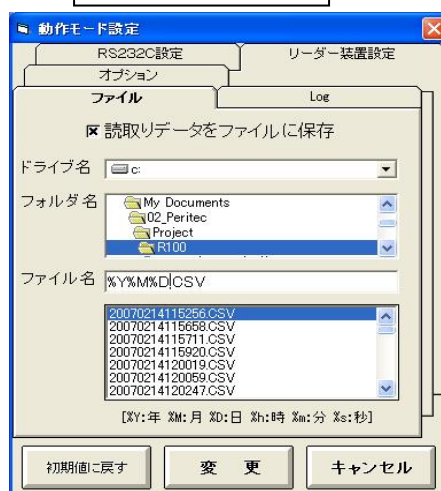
動作モード設定

RS232C設定

リーダー装置設定

オプション

ファイル

Log

☒ 読取りデータをファイルに保存

ドライブ名 c:

フォルダ名 My Documents
02_Peritec
Project
R100

ファイル名 %Y%M%D.CSV

20070214115256.CSV
20070214115658.CSV
20070214115711.CSV
20070214115920.CSV
20070214120019.CSV
20070214120059.CSV
20070214120247.CSV

[%Y:年 %M:月 %D:日 %h:時 %m:分 %s:秒]

初期値に戻す

変　更

キャンセル